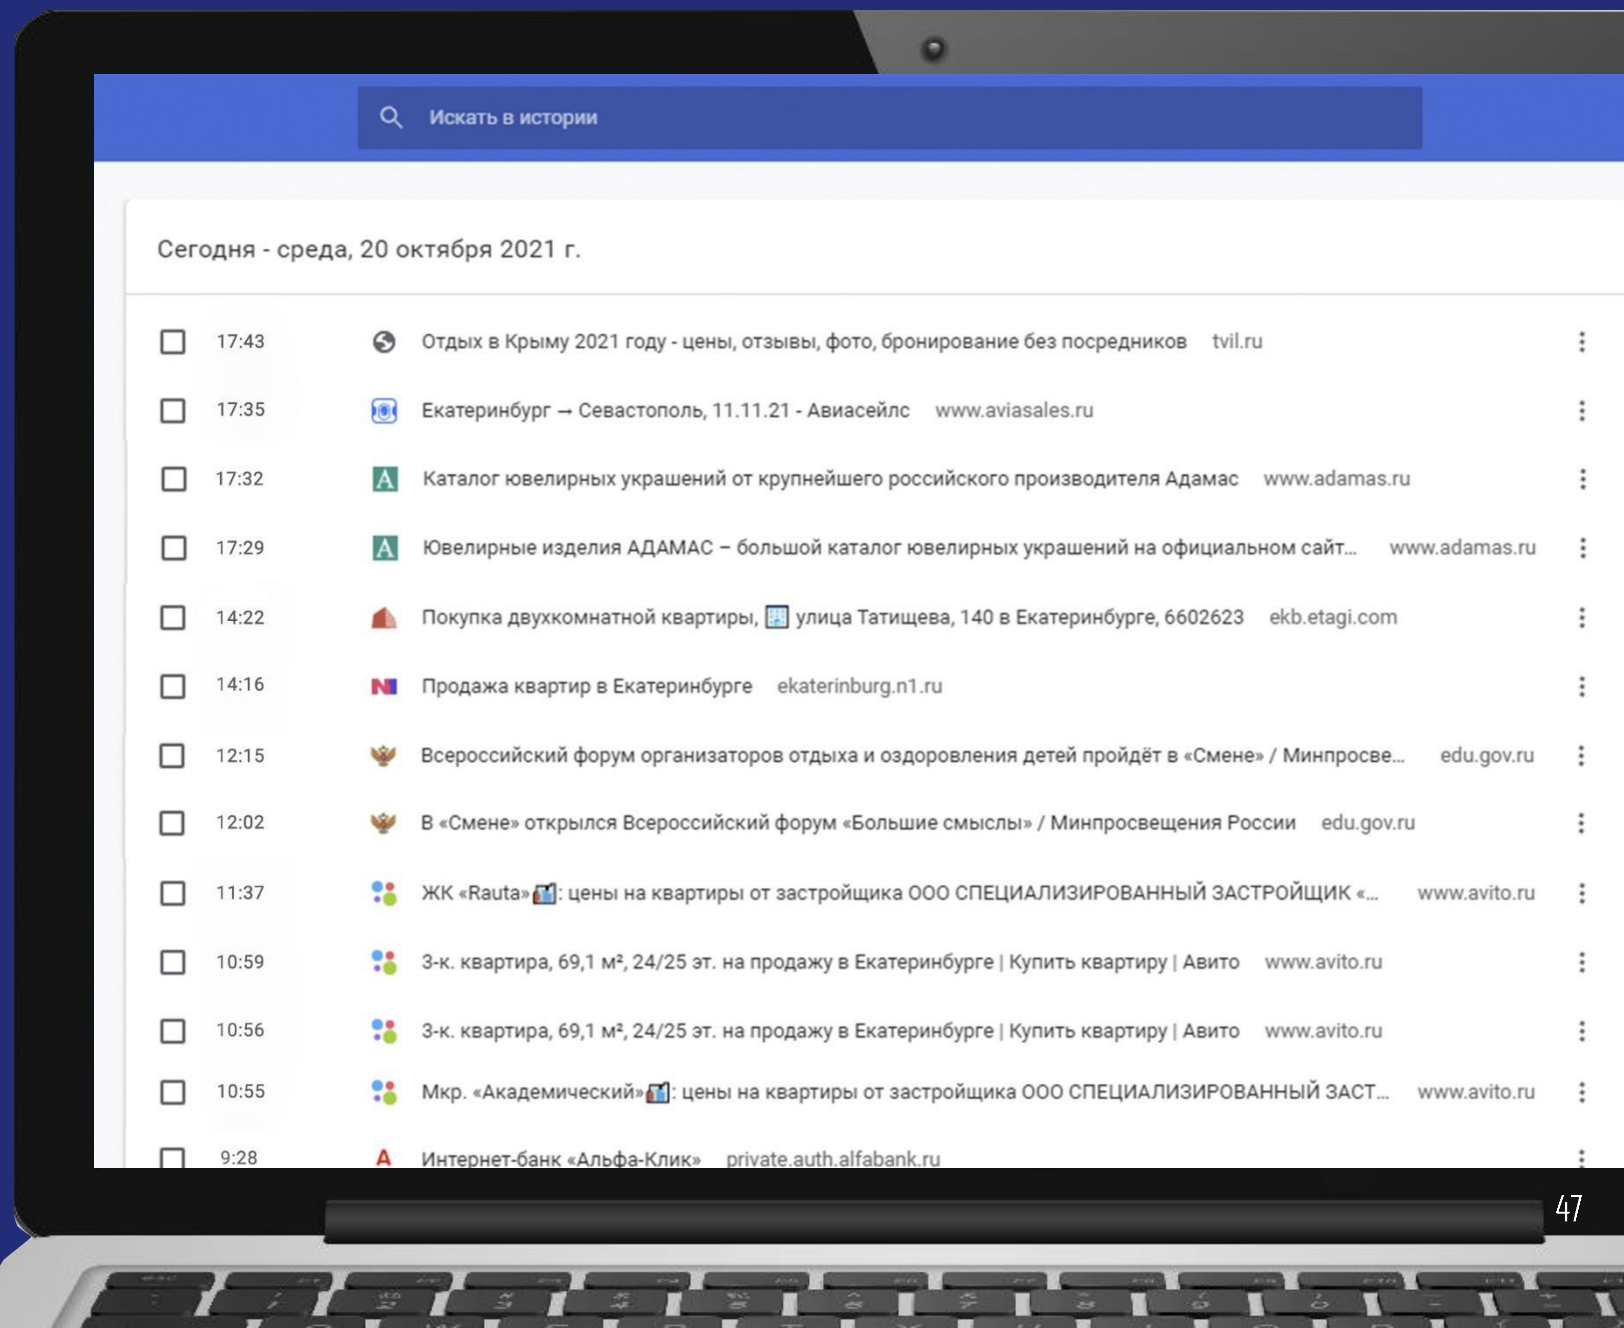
Искать в истории

Сегодня - среда, 20 октября 2021 г.

17:43 Отдых в Крыму 2021 году - цены, отзывы, фото, бронирование без посредников tvil.ru

17:35 Екатеринбург → Севастополь, 11.11.21 - Авиасейлс www.aviasales.ru

17:32 Каталог ювелирных украшений от крупнейшего российского производителя Адамас www.adamas.ru

17:29 Ювелирные изделия АДАМАС – большой каталог ювелирных украшений на официальном сайт... www.adamas.ru

14:22 Покупка двухкомнатной квартиры, улица Татищева, 140 в Екатеринбурге, 6602623 ekb.etagi.com

14:16 Продажа квартир в Екатеринбурге ekaterinburg.n1.ru

12:15 Всероссийский форум организаторов отдыха и оздоровления детей пройдёт в «Смене» / Минпросве... edu.gov.ru

12:02 В «Смене» открылся Всероссийский форум «Большие смыслы» / Минпросвещения России edu.gov.ru

11:37 ЖК «Rauta»: цены на квартиры от застройщика ООО СПЕЦИАЛИЗИРОВАННЫЙ ЗАСТРОЙЩИК «... www.avito.ru

10:59 3-к. квартира, 69,1 м², 24/25 эт. на продажу в Екатеринбурге | Купить квартиру | Авито www.avito.ru

10:56 3-к. квартира, 69,1 м², 24/25 эт. на продажу в Екатеринбурге | Купить квартиру | Авито www.avito.ru

10:55 Мкр. «Академический»: цены на квартиры от застройщика ООО СПЕЦИАЛИЗИРОВАННЫЙ ЗАСТ... www.avito.ru

9:28 Интернет-банк «Альфа-Клик» private.auth.alfabank.ru

47